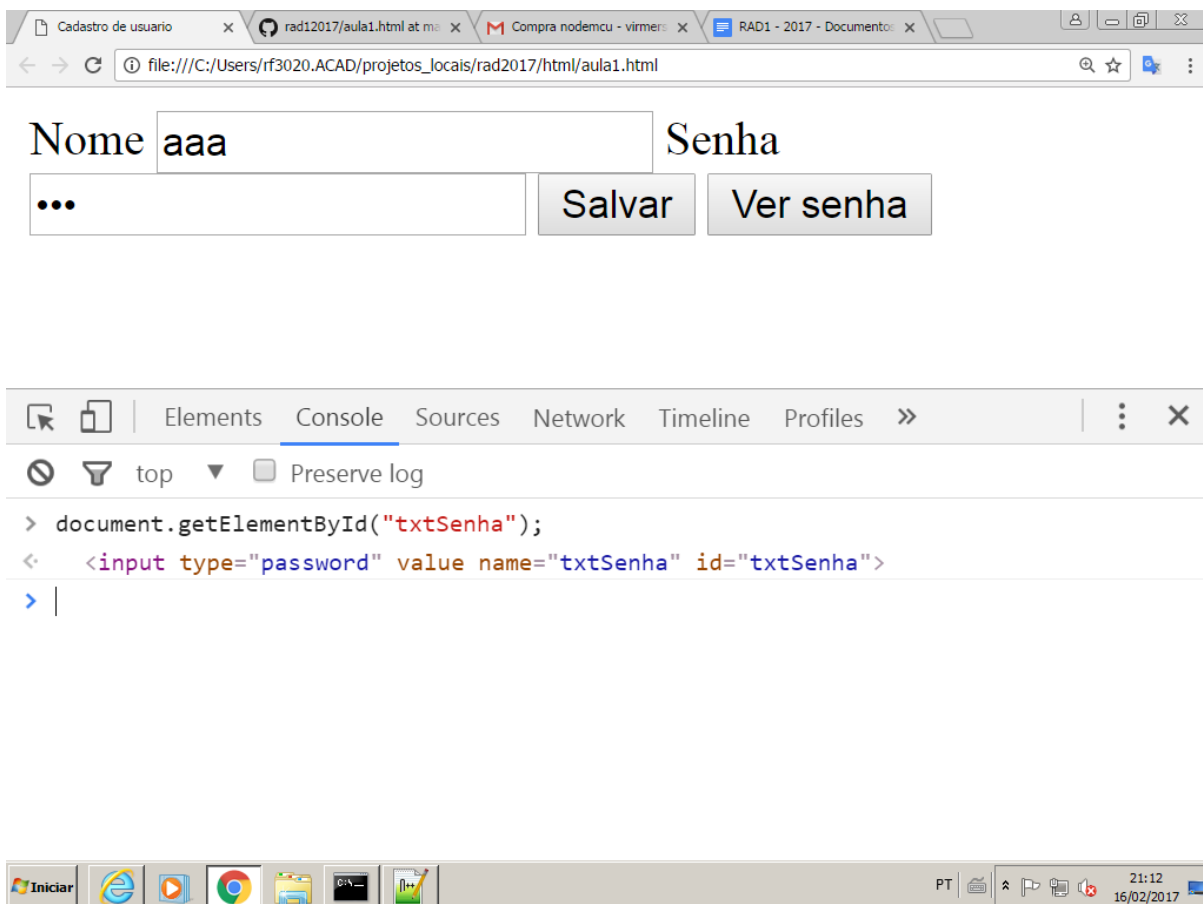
Cadastro de usuario ×
rad12017/aula1.html at ma ×
Compra nodemcu - virmers ×
RAD1 - 2017 - Documentos ×

file:///C:/Users/rf3020.ACAD/projetos_locais/rad2017/html/aula1.html

Nome aaa Senha
••• Salvar Ver senha

Elements Console Sources Network Timeline Profiles »

top ▼ Preserve log

> document.getElementById("txtSenha");
<· <input type="password" value name="txtSenha" id="txtSenha">
>

Iniciar
PT
21:12
16/02/2017